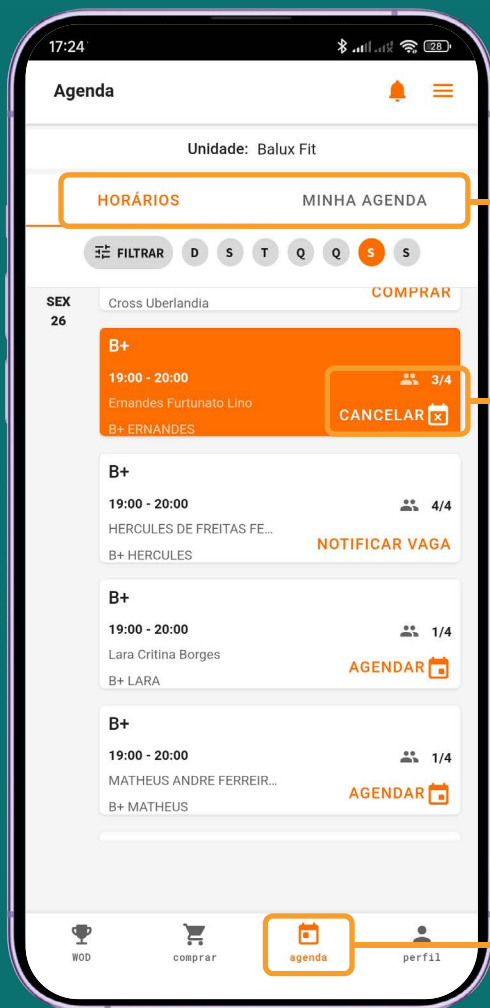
17:24

28

Agenda

Unidade: Balux Fit

HORÁRIOS MINHA AGENDA

FILTRAR D S T Q Q S S

SEX
26

Cross Uberlandia
COMPRAR

B+
19:00 - 20:00
3/4
Ernandes Furtunato Lino
CANCELAR
B+ ERNANDES

B+
19:00 - 20:00
4/4
HERCULES DE FREITAS FE...
NOTIFICAR VAGA
B+ HERCULES

B+
19:00 - 20:00
1/4
Lara Critina Borges
AGENDAR
B+ LARA

B+
19:00 - 20:00
1/4
MATHEUS ANDRE FERREIR...
AGENDAR
B+ MATHEUS

WOD comprar agenda perfil